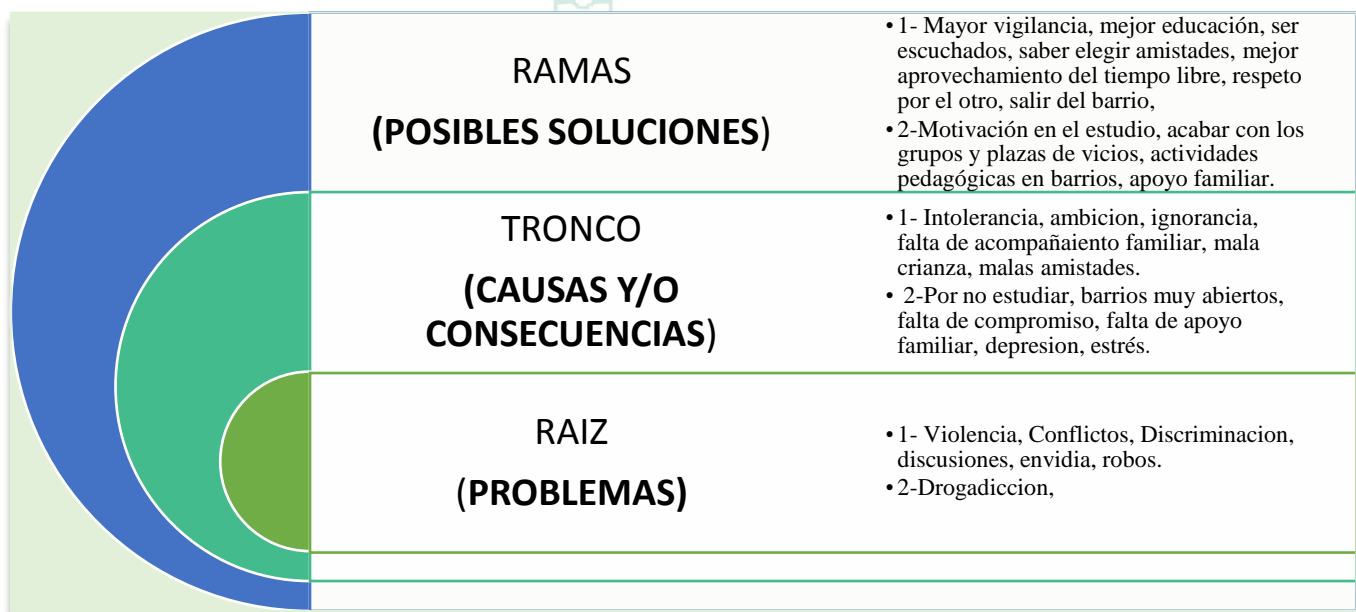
RAMAS

(POSIBLES SOLUCIONES)

• 1- Mayor vigilancia, mejor educación, ser escuchados, saber elegir amistades, mejor aprovechamiento del tiempo libre, respeto por el otro, salir del barrio,
• 2-Motivación en el estudio, acabar con los grupos y plazas de vicios, actividades pedagógicas en barrios, apoyo familiar.

TRONCO

(CAUSAS Y/O CONSECUENCIAS)

• 1- Intolerancia, ambicion, ignorancia, falta de acompañaiento familiar, mala crianza, malas amistades.
• 2-Por no estudiar, barrios muy abiertos, falta de compromiso, falta de apoyo familiar, depresion, estrés.

RAIZ

(PROBLEMAS)

• 1- Violencia, Conflictos, Discriminacion, discusiones, envidia, robos.
• 2-Drogadiccion,